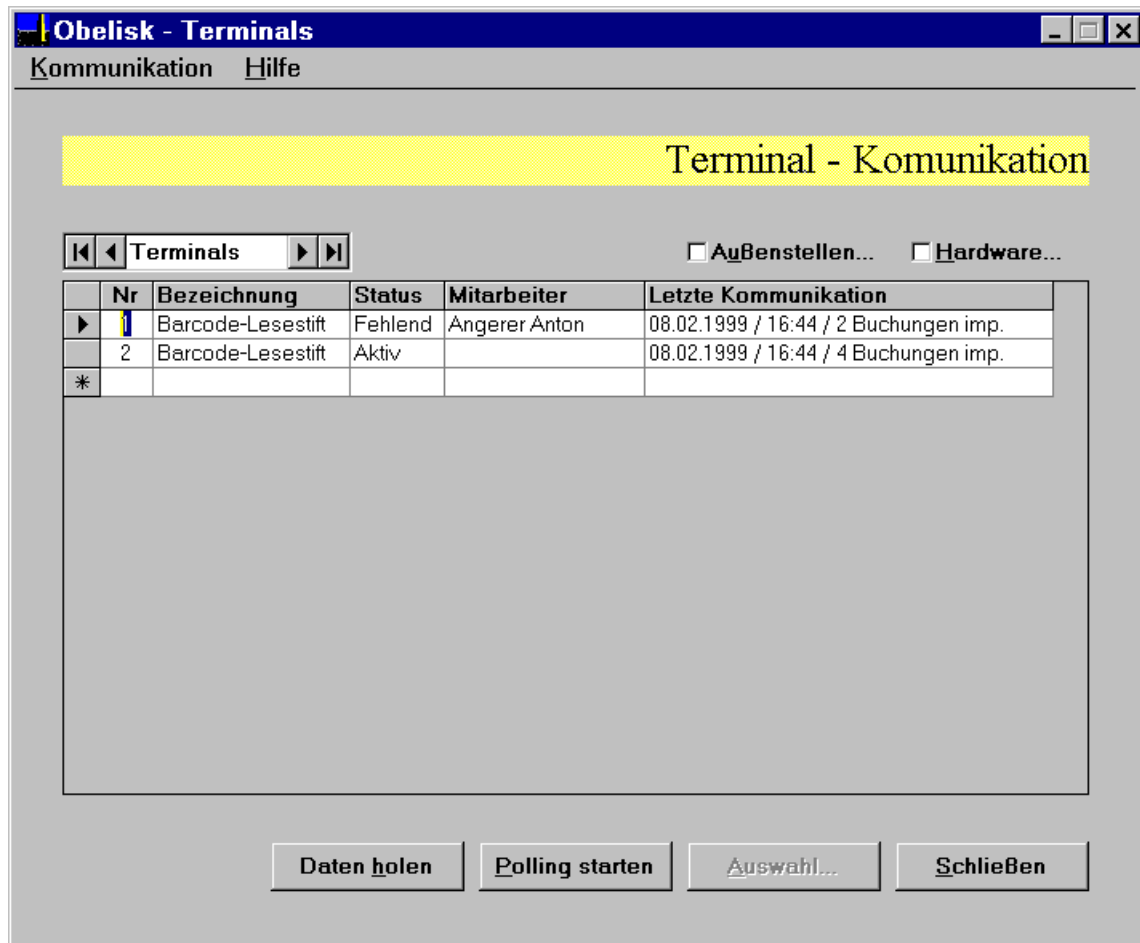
Obelisk - Terminals

Kommunikation Hilfe

Terminal - Komunikation

Terminals

Außenstellen... Hardware...

| | Nr | Bezeichnung | Status | Mitarbeiter | Letzte Kommunikation |
|---|---|---|---|---|---|
| ▶ | 1 | Barcode-Lesestift | Fehlend | Angerer Anton | 08.02.1999 / 16:44 / 2 Buchungen imp. |
| | 2 | Barcode-Lesestift | Aktiv | | 08.02.1999 / 16:44 / 4 Buchungen imp. |
| * | | | | | |

Daten holen Polling starten Auswahl... Schließen